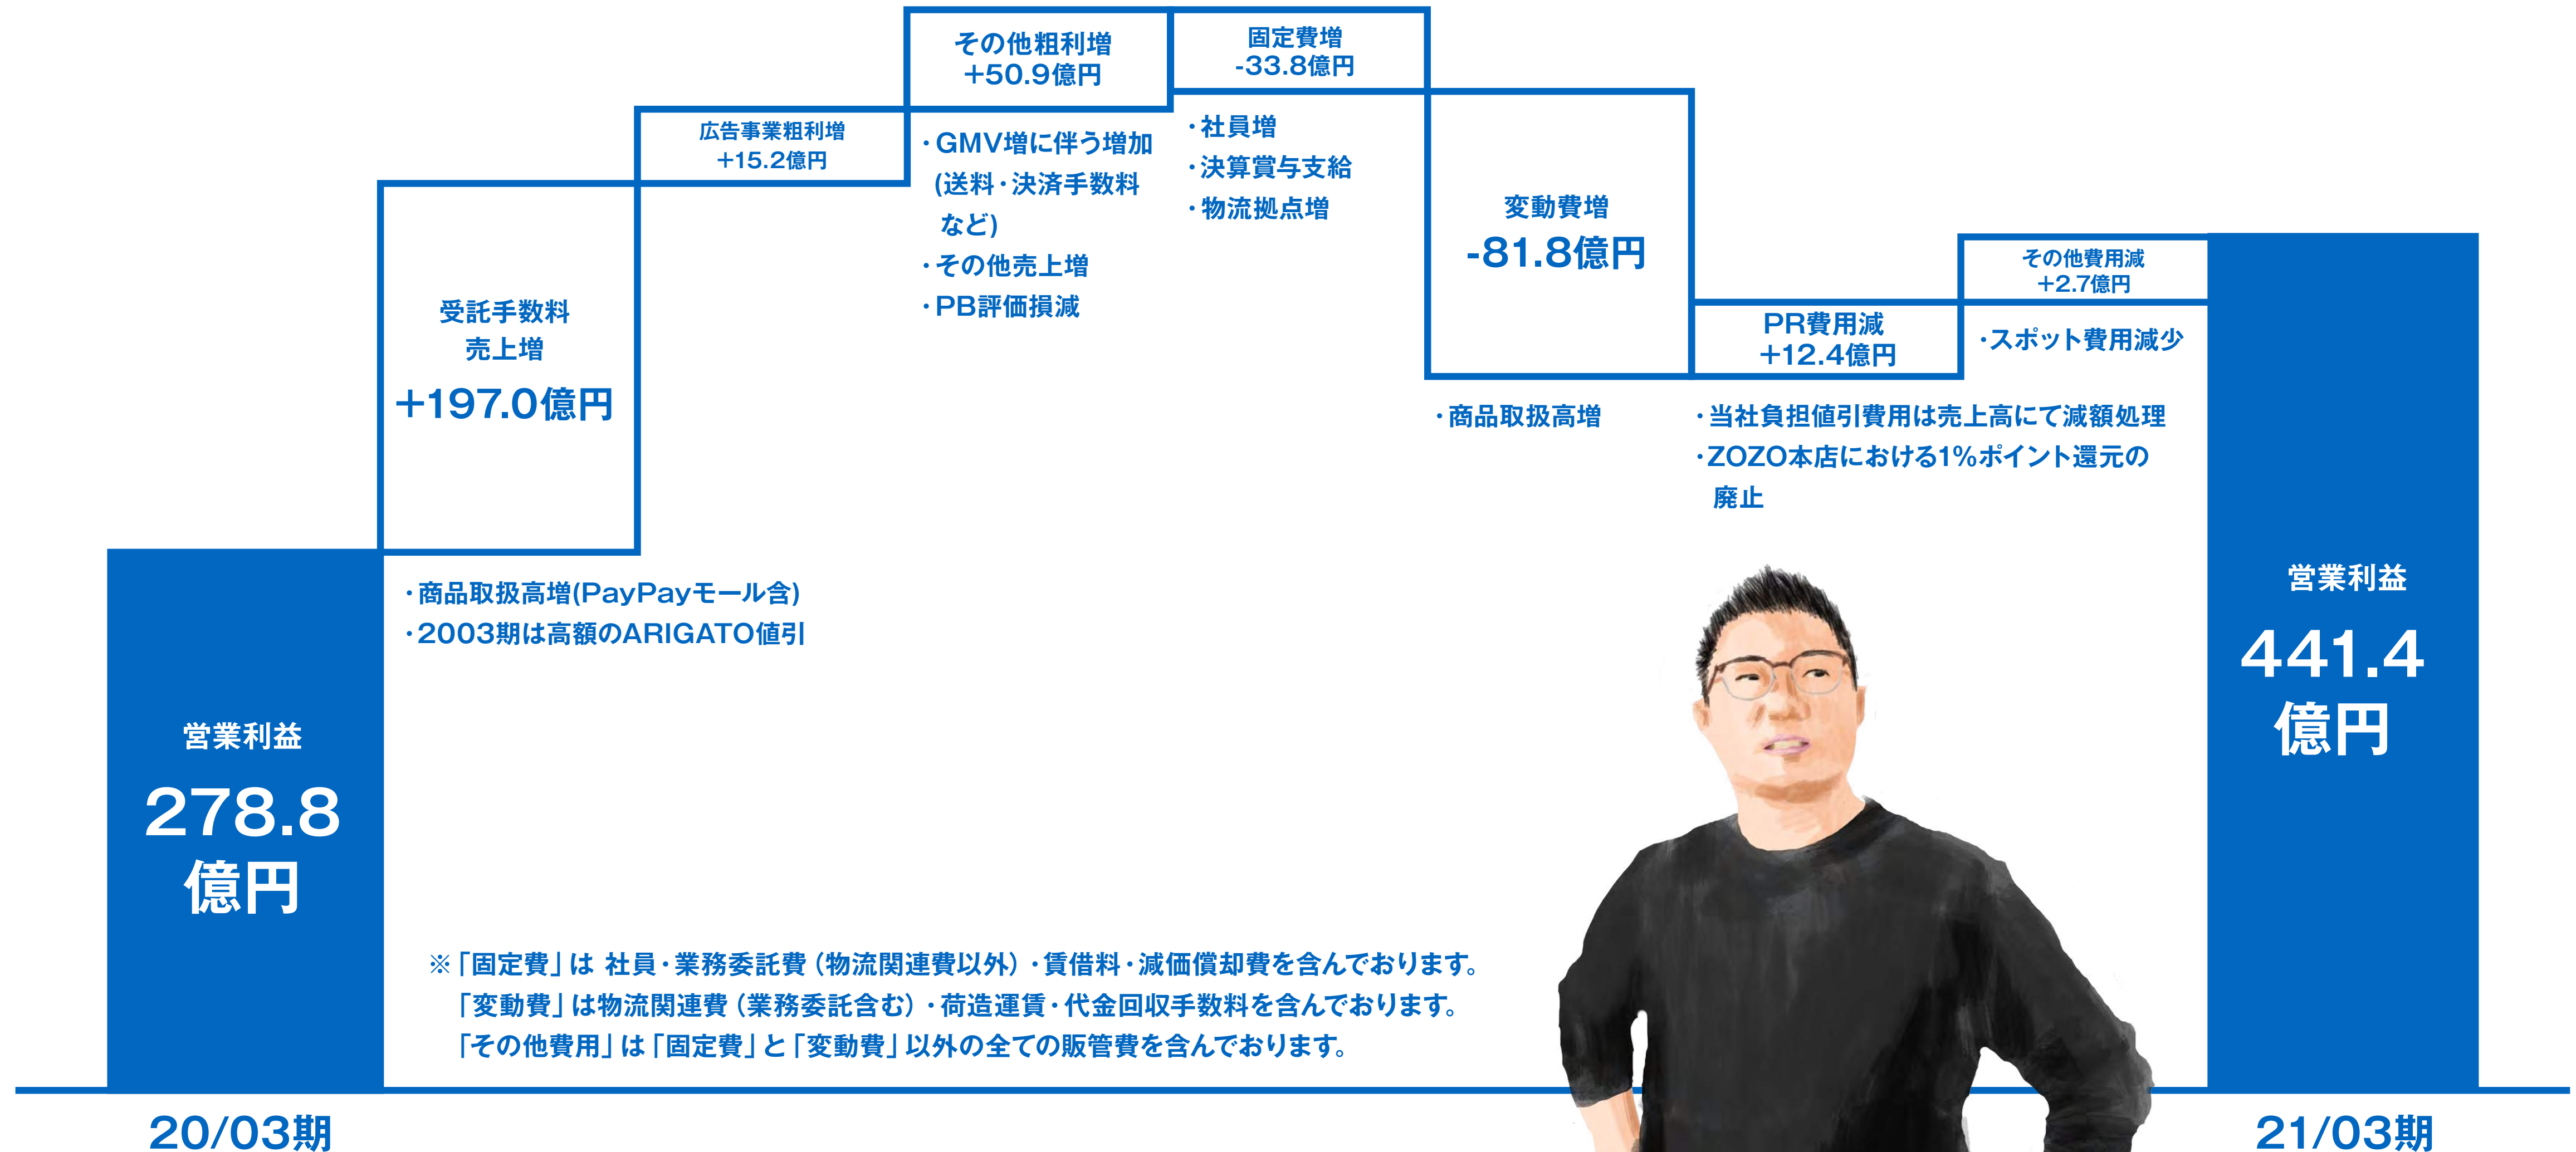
営業利益
278.8
億円

受託手数料
売上増
+197.0億円

・商品取扱高増(PayPayモール含)
・2003期は高額のARIGATO値引

広告事業粗利増
+15.2億円

その他粗利増
+50.9億円

・GMV増に伴う増加
(送料・決済手数料
など)
・その他売上増
・PB評価損減

固定費増
-33.8億円

・社員増
・決算賞与支給
・物流拠点増

変動費増
-81.8億円

・商品取扱高増

PR費用減
+12.4億円

・当社負担値引費用は売上高にて減額処理
・ZOZO本店における1%ポイント還元の廃止

その他費用減
+2.7億円

・スポット費用減少

営業利益
441.4
億円

※「固定費」は 社員・業務委託費（物流関連費以外）・賃借料・減価償却費を含んでおります。
「変動費」は物流関連費（業務委託含む）・荷造運賃・代金回収手数料を含んでおります。
「その他費用」は「固定費」と「変動費」以外の全ての販管費を含んでおります。

20/03期

21/03期